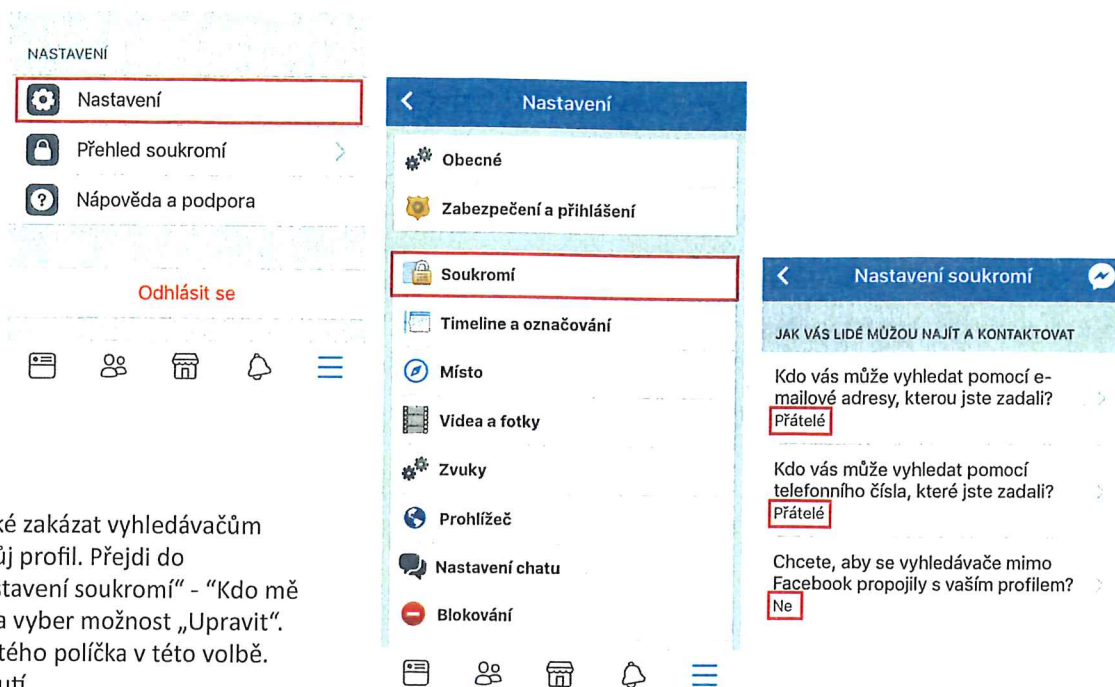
NASTAVENÍ

Nastavení

Přehled soukromí

Nápověda a podpora

Odhlásit se

ké zakázat vyhledávačům
ůj profil. Přejdi do
stavení soukromí" - "Kdo mě
a vyber možnost „Upravit".
tého políčka v této volbě.
utí

Nastavení

Obecné

Zabezpečení a přihlášení

Soukromí

Timeline a označování

Místo

Videa a fotky

Zvuky

Prohlížeč

Nastavení chatu

Blokování

Nastavení soukromí

JAK VÁS LIDÉ MŮŽOU NAJÍT A KONTAKTOVAT

Kdo vás může vyhledat pomocí e-mailové adresy, kterou jste zadali?
Přátelé

Kdo vás může vyhledat pomocí telefonního čísla, které jste zadali?
Přátelé

Chcete, aby se vyhledávače mimo Facebook propojily s vaším profilem?
Ne